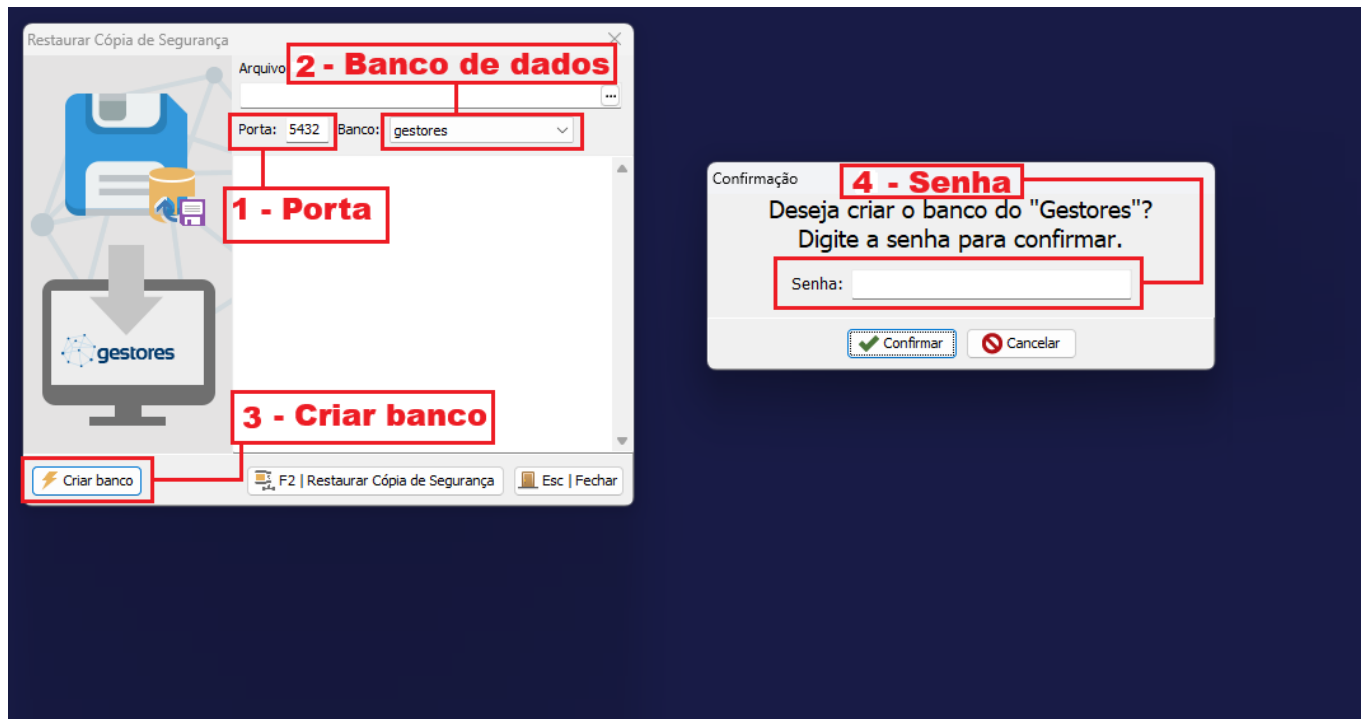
Restaurar Cópia de Segurança

Arquivo

2 - Banco de dados

...

Porta: 5432 Banco: gestores

1 - Porta

gestores

3 - Criar banco

Criar banco

F2 | Restaurar Cópia de Segurança

Esc | Fechar

Confirmação

4 - Senha

Deseja criar o banco do "Gestores"?
Digite a senha para confirmar.

Senha:

Confirmar

Cancelar